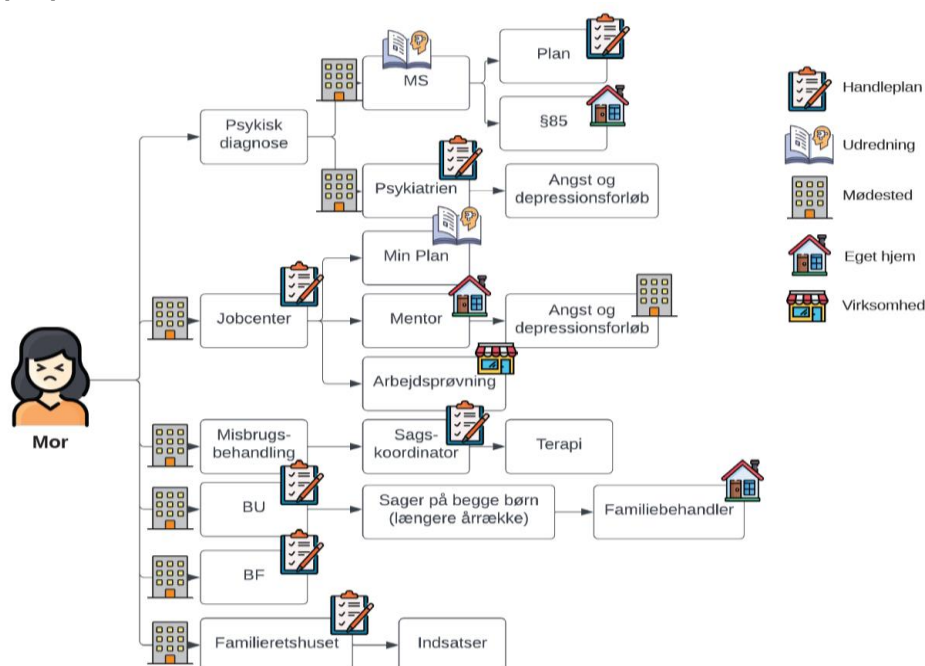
Mor

Psykisk diagnose

MS

Plan

§85

Psykiatrien

Angst og depressionsforløb

Jobcenter

Min Plan

Mentor

Angst og depressionsforløb

Arbejdsprøvning

Misbrugsbehandling

Sagskoordinator

Terapi

BU

Sager på begge børn (længere årrække)

Familiebehandler

BF

Familieretshuset

Indsatser

Handleplan

Udredning

Mødested

Eget hjem

Virksomhed